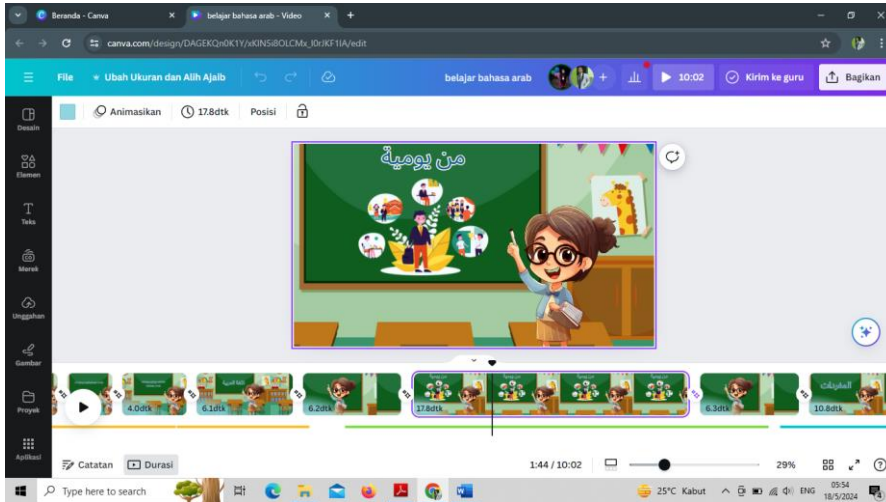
Beranda - Canva
belajar bahasa arab - Video
canva.com/design/DAGEKQn0K1Y/xKIN5i8OLCMx_I0rJKF1IA/edit

File
Ubah Ukuran dan Alih Ajaib
belajar bahasa arab
10:02
Kirim ke guru
Bagikan

Desain
Elemen
Teks
Merek
Unggahan
Gambar
Proyek
Aplikasi

Animasikan
17.8dtk
Posisi

من يومية

4.0dtk
6.1dtk
6.2dtk
17.8dtk
6.3dtk
10.8dtk
المفردات

Catatan
Durasi
1:44 / 10:02
29%

Type here to search
25°C Kabut
ENG
05:54
18/5/2024